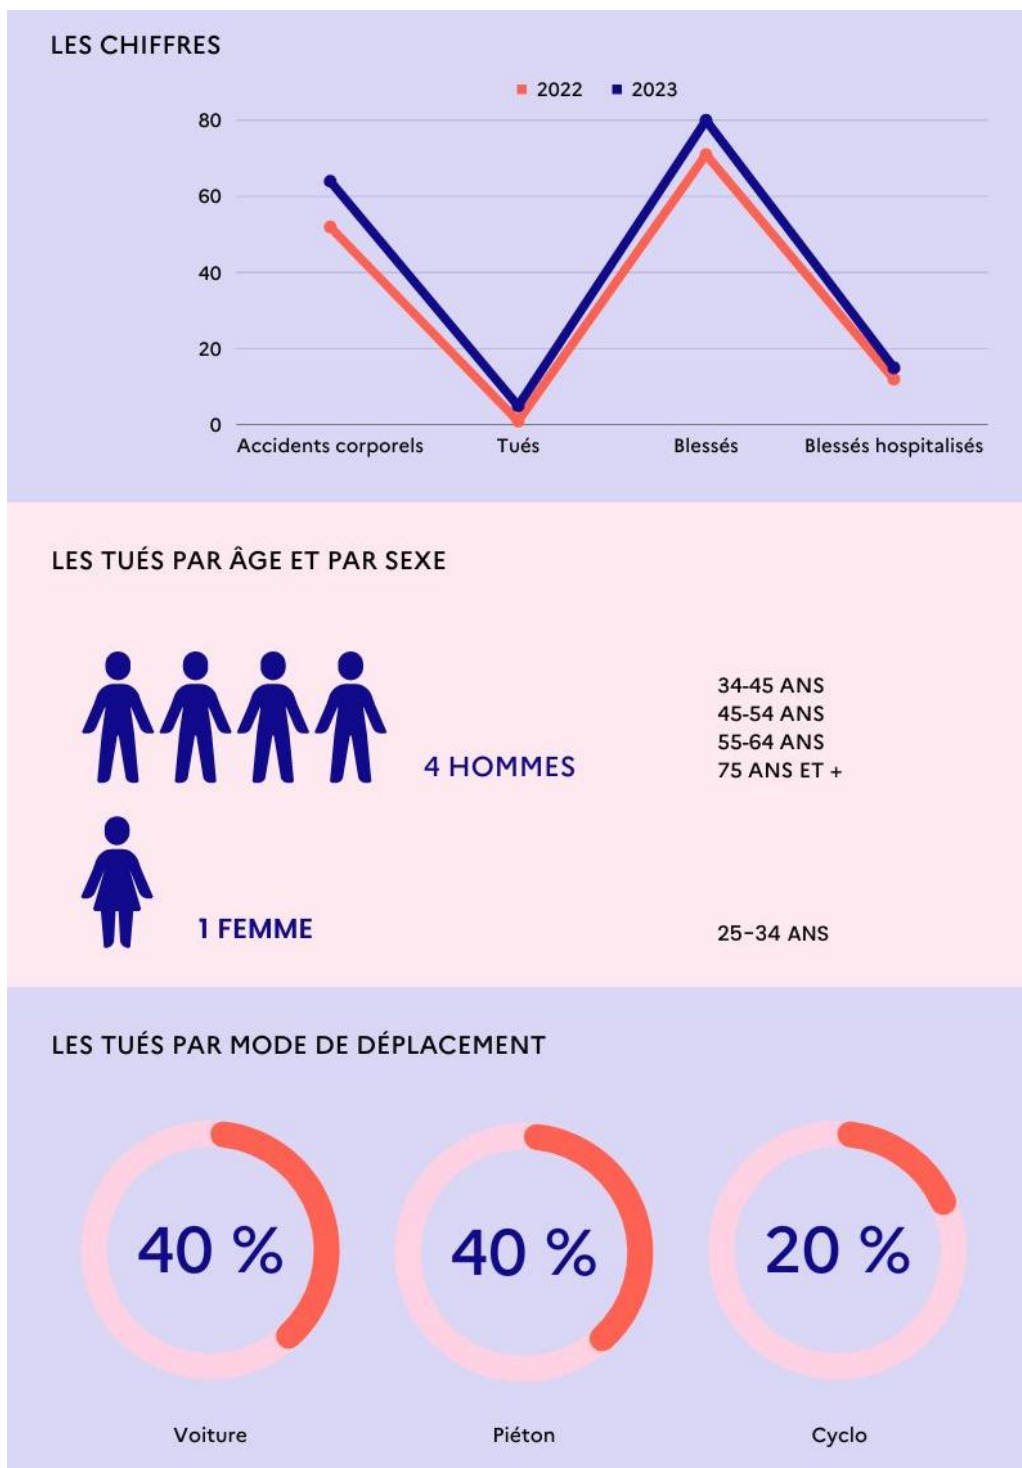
LES CHIFFRES

2022 2023

80
60
40
20
0

Accidents corporels
Tués
Blessés
Blessés hospitalisés

LES TUÉS PAR ÂGE ET PAR SEXE

4 HOMMES

34-45 ANS
45-54 ANS
55-64 ANS
75 ANS ET +

1 FEMME

25-34 ANS

LES TUÉS PAR MODE DE DÉPLACEMENT

40 %
Voiture

40 %
Piéton

20 %
Cyclo